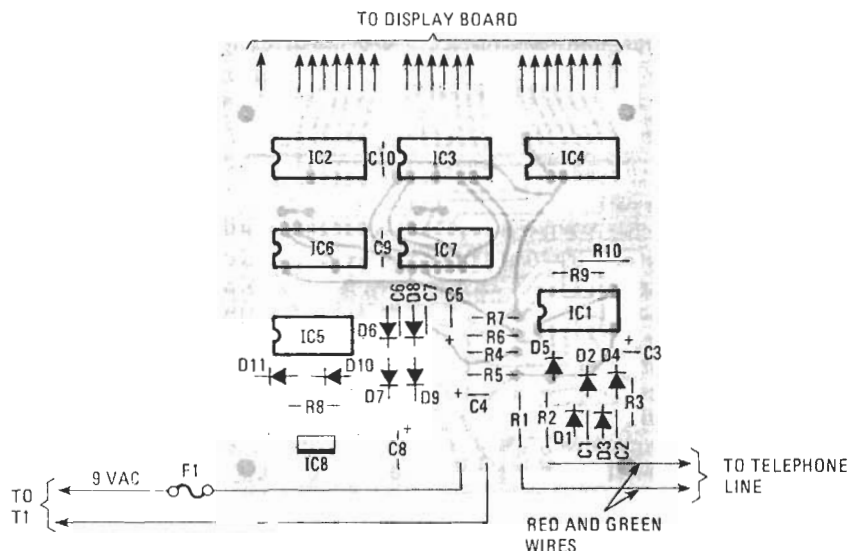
TO DISPLAY BOARD

IC2
C10
IC3
IC4

IC6
C9
IC7
R10
R9

C6 D8 C7
C5
IC1
R7
IC5
D6
R6
+
R4
D5
D2
D4
+
C3
D11
D10
R5
D7
D9
+
C4
R1
R2
R3
R8
D1
C1
D3
C2

IC8
C8
+

TO T1
9 VAC
F1

TO TELEPHONE LINE

RED AND GREEN WIRES